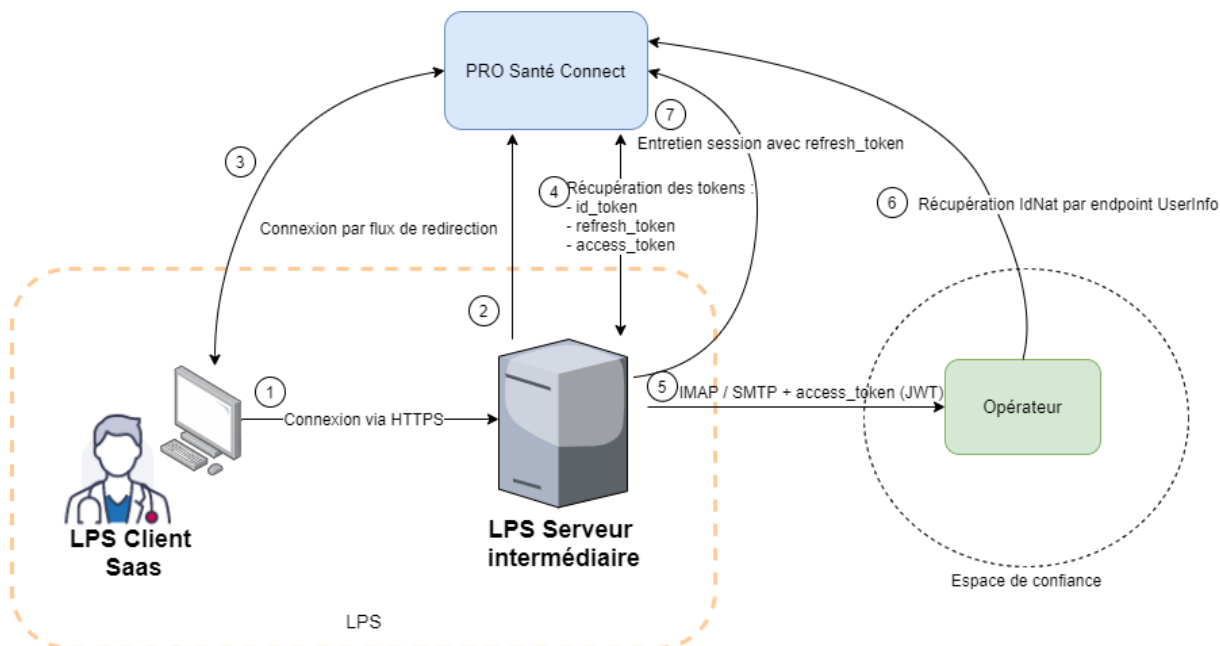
PRO Santé Connect

7

Entretien session avec refresh_token

3

4 Récupération des tokens :
- id_token
- refresh_token
- access_token

6 Récupération IdNat par endpoint UserInfo

Connexion par flux de redirection

2

1

Connexion via HTTPS

5 IMAP / SMTP + access_token (JWT)

Opérateur

LPS Client Saas

LPS Serveur intermédiaire

Espace de confiance

LPS